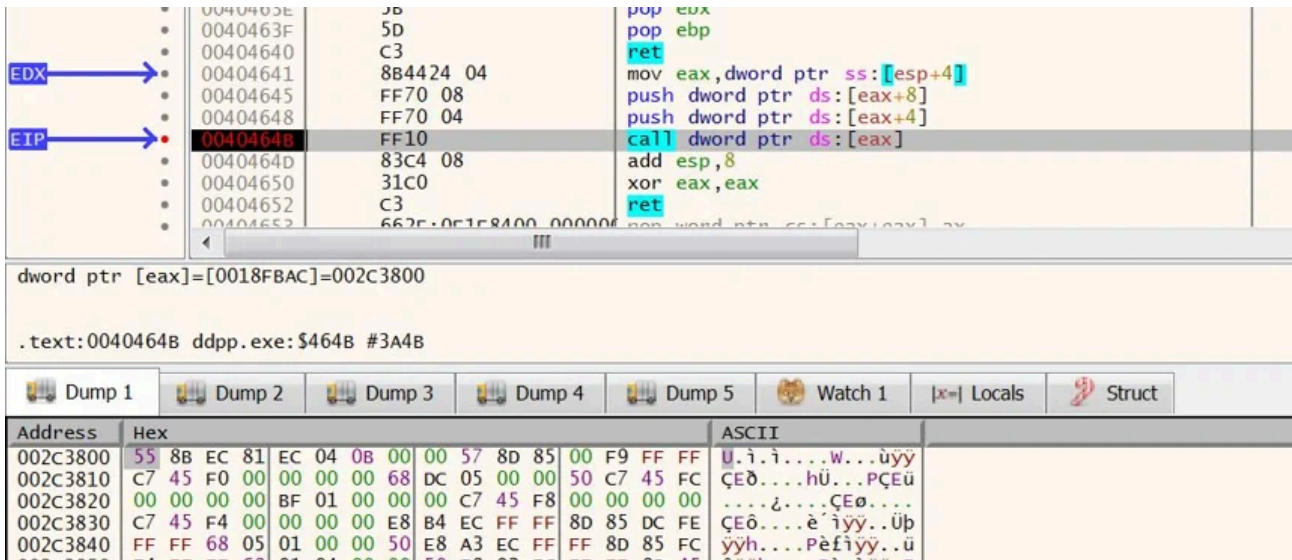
0040463E 5B pop ebx
0040463F 5D pop ebp
00404640 C3 ret
EDX 00404641 8B4424 04 mov eax,dword ptr ss:[esp+4]
00404645 FF70 08 push dword ptr ds:[eax+8]
00404648 FF70 04 push dword ptr ds:[eax+4]
EIP 0040464B FF10 call dword ptr ds:[eax]
0040464D 83C4 08 add esp,8
00404650 31C0 xor eax,eax
00404652 C3 ret
00404653 662E:0F1F8400 000000 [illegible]

dword ptr [eax]=[0018FBAC]=002C3800

.text:0040464B ddpp.exe:$464B #3A4B

Dump 1 | Dump 2 | Dump 3 | Dump 4 | Dump 5 | Watch 1 | [x=] Locals | Struct

| Address | Hex | ASCII |
|---|---|---|
| 002C3800 | 55 8B EC 81 EC 04 0B 00 00 57 8D 85 00 F9 FF FF | U.ì.ì....W...ùÿÿ |
| 002C3810 | C7 45 F0 00 00 00 00 68 DC 05 00 00 50 C7 45 FC | ÇEð....hÜ...PÇEü |
| 002C3820 | 00 00 00 00 BF 01 00 00 00 C7 45 F8 00 00 00 00 | ....¿....ÇEø.... |
| 002C3830 | C7 45 F4 00 00 00 00 E8 B4 EC FF FF 8D 85 DC FE | ÇEô....è´ìÿÿ..Üþ |
| 002C3840 | FF FF 68 05 01 00 00 50 E8 A3 EC FF FF 8D 85 FC | ÿÿh....Pè£ìÿÿ..ü |